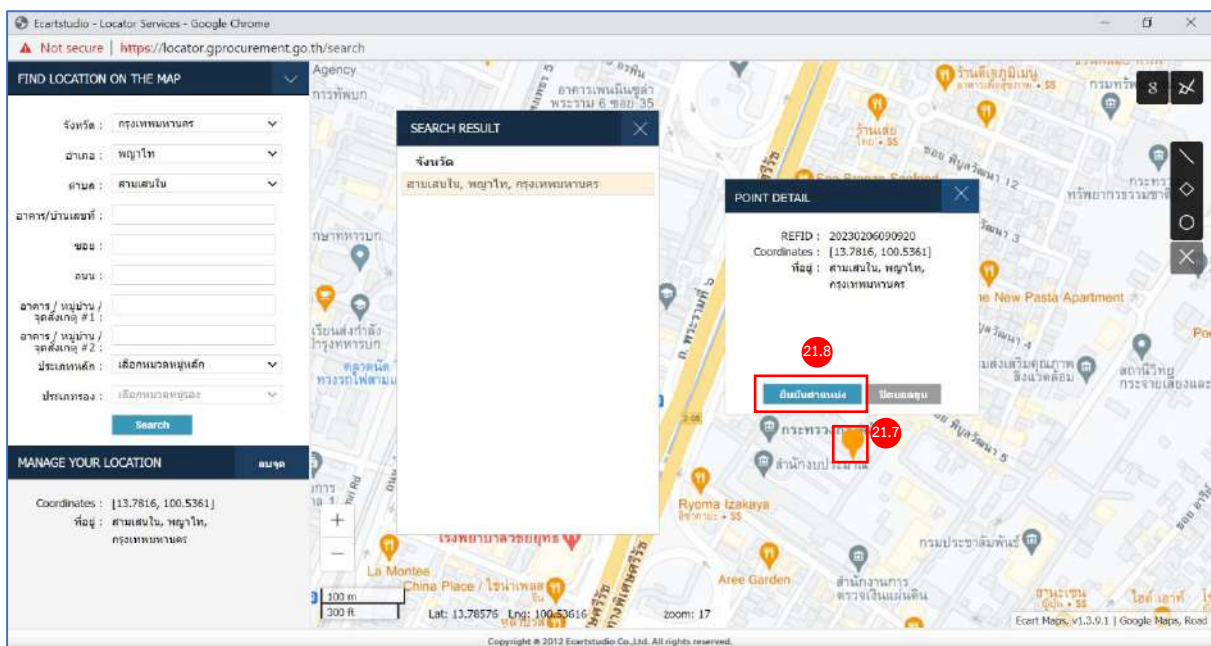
Ecartstudio - Locator Services - Google Chrome

▲ Not secure | https://locator.gprocurement.go.th/search

FIND LOCATION ON THE MAP

จังหวัด : กรุงเทพมหานคร
อำเภอ : พญาไท
ตำบล : สามเสนใน
อาคาร/บ้านเลขที่ :
ซอย :
ถนน :
อาคาร / หมู่บ้าน / จุดสังเกตุ #1 :
อาคาร / หมู่บ้าน / จุดสังเกตุ #2 :
ประเภทหลัก : เลือกหมวดหมู่หลัก
ประเภทรอง : เลือกหมวดหมู่รอง
Search

MANAGE YOUR LOCATION
ลบจุด

Coordinates : [13.7816, 100.5361]
ที่อยู่ : สามเสนใน, พญาไท, กรุงเทพมหานคร

SEARCH RESULT
จังหวัด
สามเสนใน, พญาไท, กรุงเทพมหานคร

POINT DETAIL
REFID : 20230206090920
Coordinates : [13.7816, 100.5361]
ที่อยู่ : สามเสนใน, พญาไท, กรุงเทพมหานคร

21.8
ยืนยันตำแหน่ง
ปิดหน้าต่าง

21.7

Agency
อาคารเพนนินซูล่า พระราม 6 ซอย 35
ร้านเลี่ยง
ซอย พหลโยธิน 12
ทรัพยากรธรรมชาติ
The New Pasta Apartment
กระทรวง
สำนักงบประมาณ
Ryoma Izakaya
โรงพยาบาลราชวิถี
La Montee
China Place
Aree Garden
สำนักงานการตรวจเงินแผ่นดิน
กรมประชาสัมพันธ์
สถานีวิทยุกระจายเสียงแห่ง
8
100 m
300 ft
Lat: 13.78576 Lng: 100.53616
zoom: 17
Ecart Maps, v1.3.9.1 | Google Maps, Road

Copyright © 2012 Ecartstudio Co.,Ltd. All rights reserved.